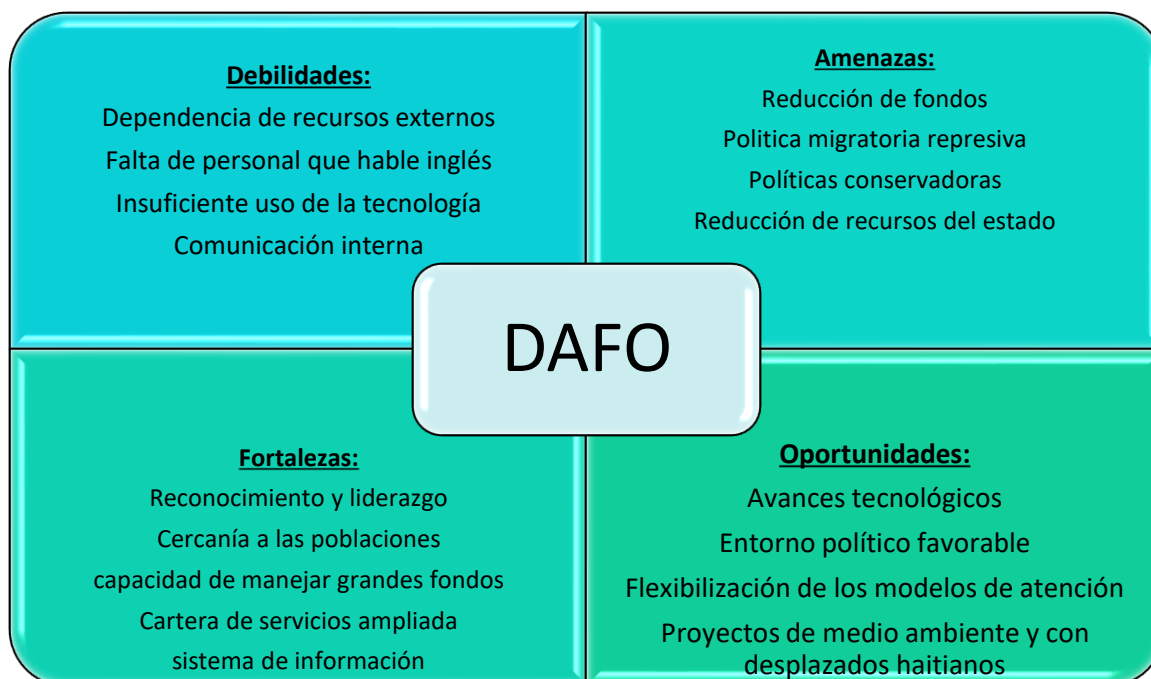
**Debilidades:**
Dependencia de recursos externos
Falta de personal que hable inglés
Insuficiente uso de la tecnología
Comunicación interna

**Amenazas:**
Reducción de fondos
Politica migratoria represiva
Políticas conservadoras
Reducción de recursos del estado

DAFO

**Fortalezas:**
Reconocimiento y liderazgo
Cercanía a las poblaciones
capacidad de manejar grandes fondos
Cartera de servicios ampliada
sistema de información

**Oportunidades:**
Avances tecnológicos
Entorno político favorable
Flexibilización de los modelos de atención
Proyectos de medio ambiente y con desplazados haitianos